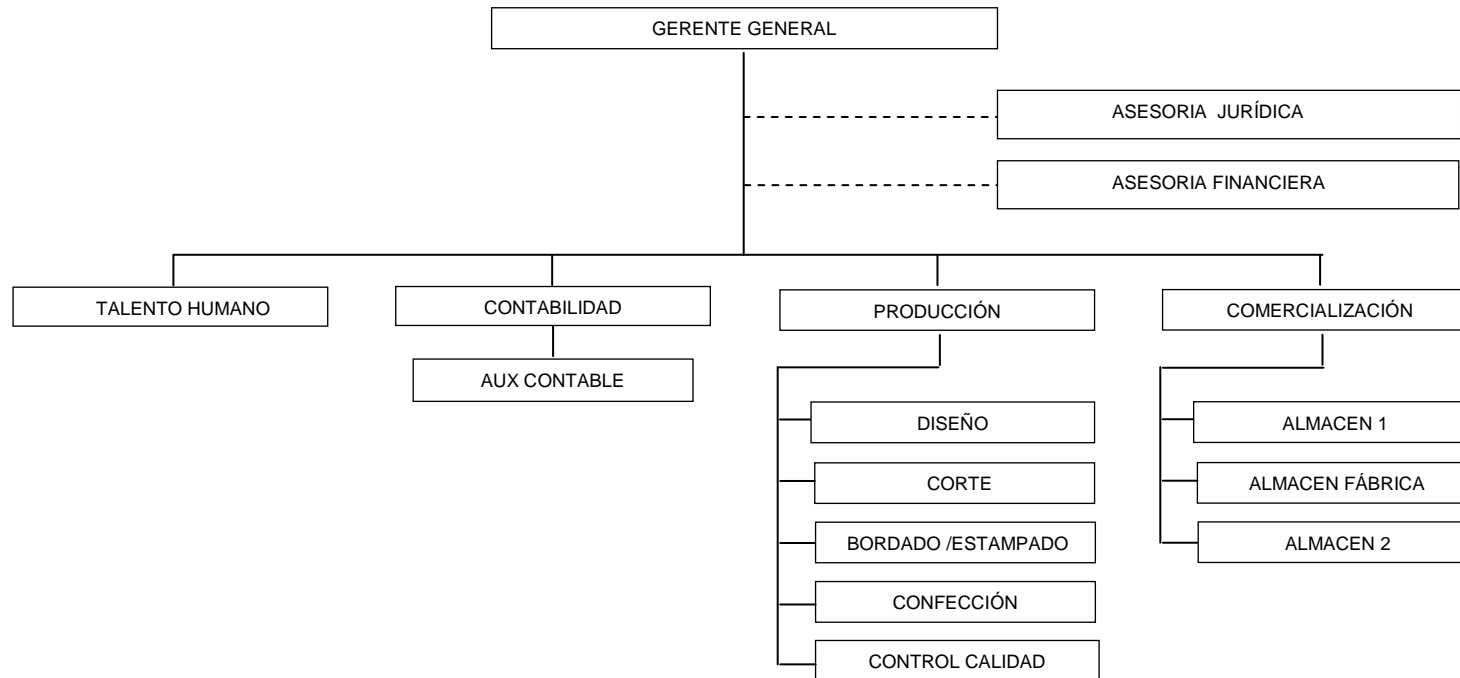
GERENTE GENERAL

ASESORIA JURÍDICA

ASESORIA FINANCIERA

TALENTO HUMANO

CONTABILIDAD

AUX CONTABLE

PRODUCCIÓN

DISEÑO

CORTE

BORDADO /ESTAMPADO

CONFECCIÓN

CONTROL CALIDAD

COMERCIALIZACIÓN

ALMACEN 1

ALMACEN FÁBRICA

ALMACEN 2